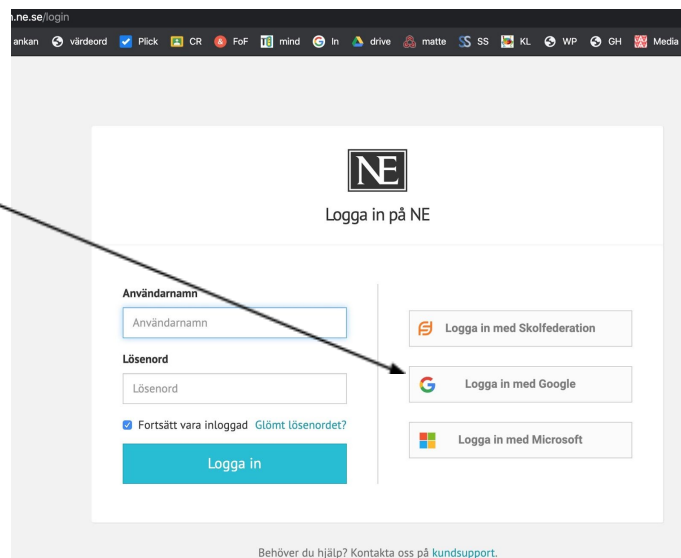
.ne.se/login

ankan värdeord Plick CR FoF mind In drive matte SS KL WP GH Media

NE

Logga in på NE

Användarnamn

Användarnamn

Lösenord

Lösenord

Fortsätt vara inloggad Glömt lösenordet?

Logga in

Logga in med Skolfederation

Logga in med Google

Logga in med Microsoft

Behöver du hjälp? Kontakta oss på kundsupport.